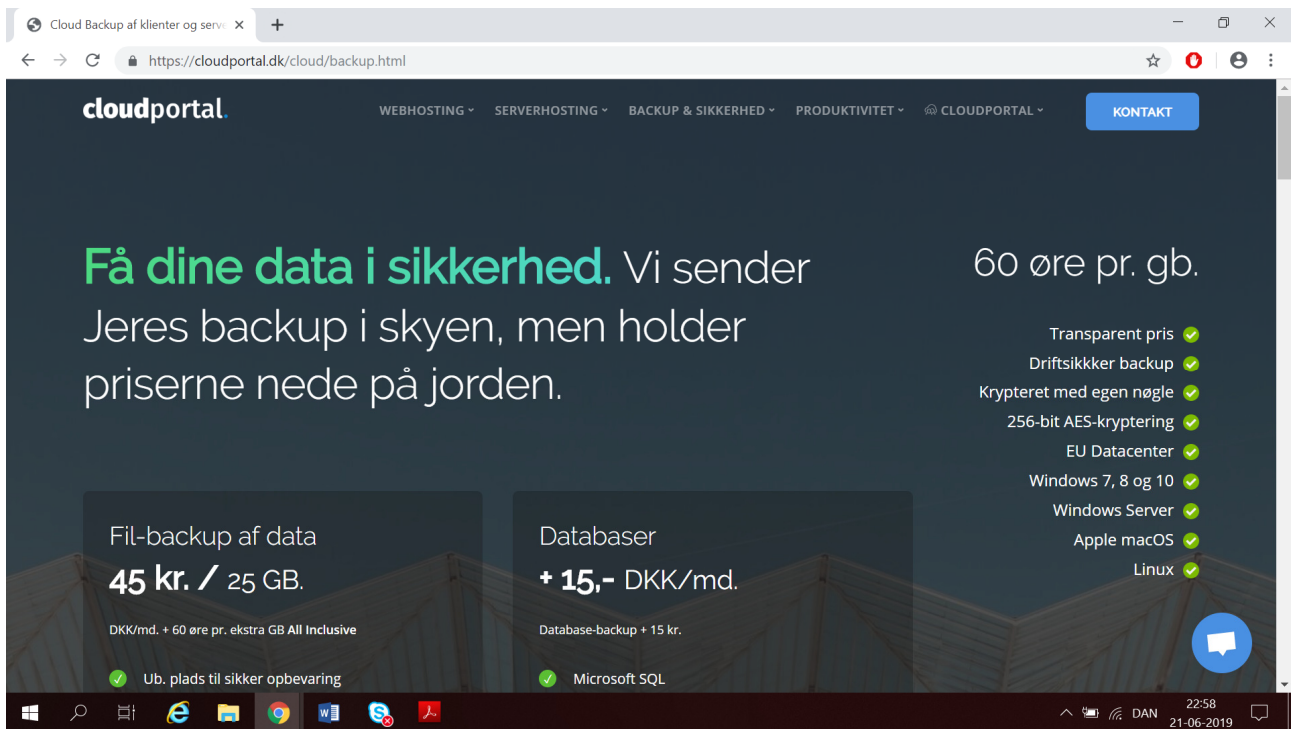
Cloud Backup af klienter og serv ×

https://cloudportal.dk/cloud/backup.html

cloudportal.

WEBHOSTING ˅ SERVERHOSTING ˅ BACKUP & SIKKERHED ˅ PRODUKTIVITET ˅ CLOUDPORTAL ˅ KONTAKT

Få dine data i sikkerhed. Vi sender Jeres backup i skyen, men holder priserne nede på jorden.

60 øre pr. gb.

Transparent pris
Driftsikkker backup
Krypteret med egen nøgle
256-bit AES-kryptering
EU Datacenter
Windows 7, 8 og 10
Windows Server
Apple macOS
Linux

Fil-backup af data
45 kr. / 25 GB.
DKK/md. + 60 øre pr. ekstra GB All Inclusive
Ub. plads til sikker opbevaring

Databaser
+ 15,- DKK/md.
Database-backup + 15 kr.
Microsoft SQL

DAN 22:58 21-06-2019